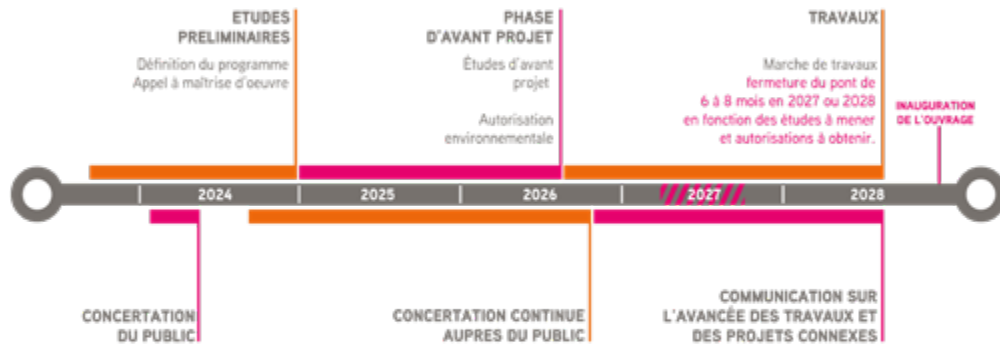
ETUDES PRELIMINAIRES

Définition du programme
Appel à maîtrise d'oeuvre

PHASE D'AVANT PROJET

Études d'avant projet

Autorisation environnementale

TRAVAUX

Marche de travaux
fermeture du pont de 6 à 8 mois en 2027 ou 2028 en fonction des études à mener et autorisations à obtenir.

INAUGURATION DE L'OUVRAGE

2024
2025
2026
2027
2028

CONCERTATION DU PUBLIC

CONCERTATION CONTINUE AUPRES DU PUBLIC

COMMUNICATION SUR L'AVANCÉE DES TRAVAUX ET DES PROJETS CONNEXES